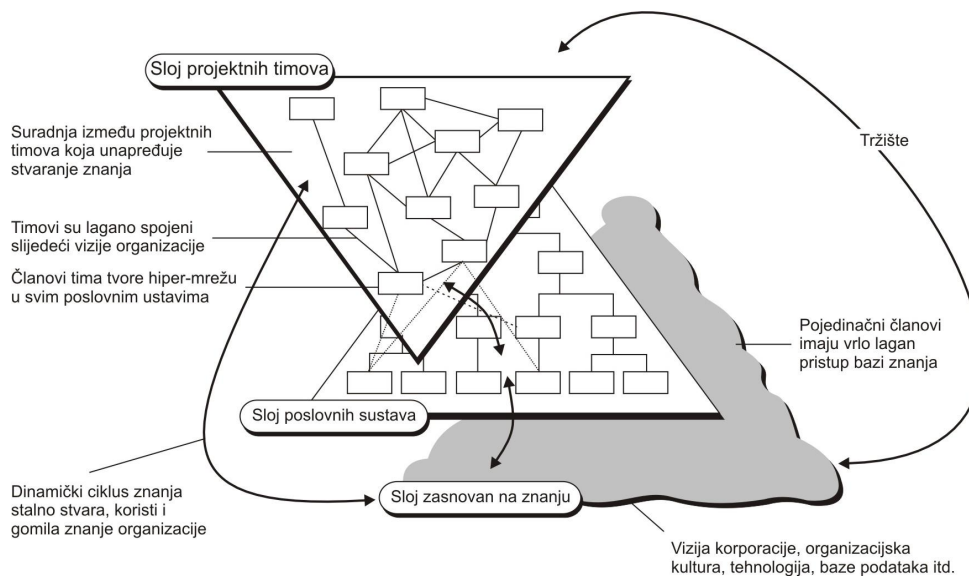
Sloj projektnih timova

Suradnja između projektnih timova koja unapređuje stvaranje znanja

Timovi su lagano spojeni slijedeći vizije organizacije

Članovi tima tvore hiper-mrežu u svim poslovnim ustavima

Tržište

Pojedinačni članovi imaju vrlo lagan pristup bazi znanja

Sloj poslovnih sustava

Dinamički ciklus znanja stalno stvara, koristi i gomila znanje organizacije

Sloj zasnovan na znanju

Vizija korporacije, organizacijska kultura, tehnologija, baze podataka itd.